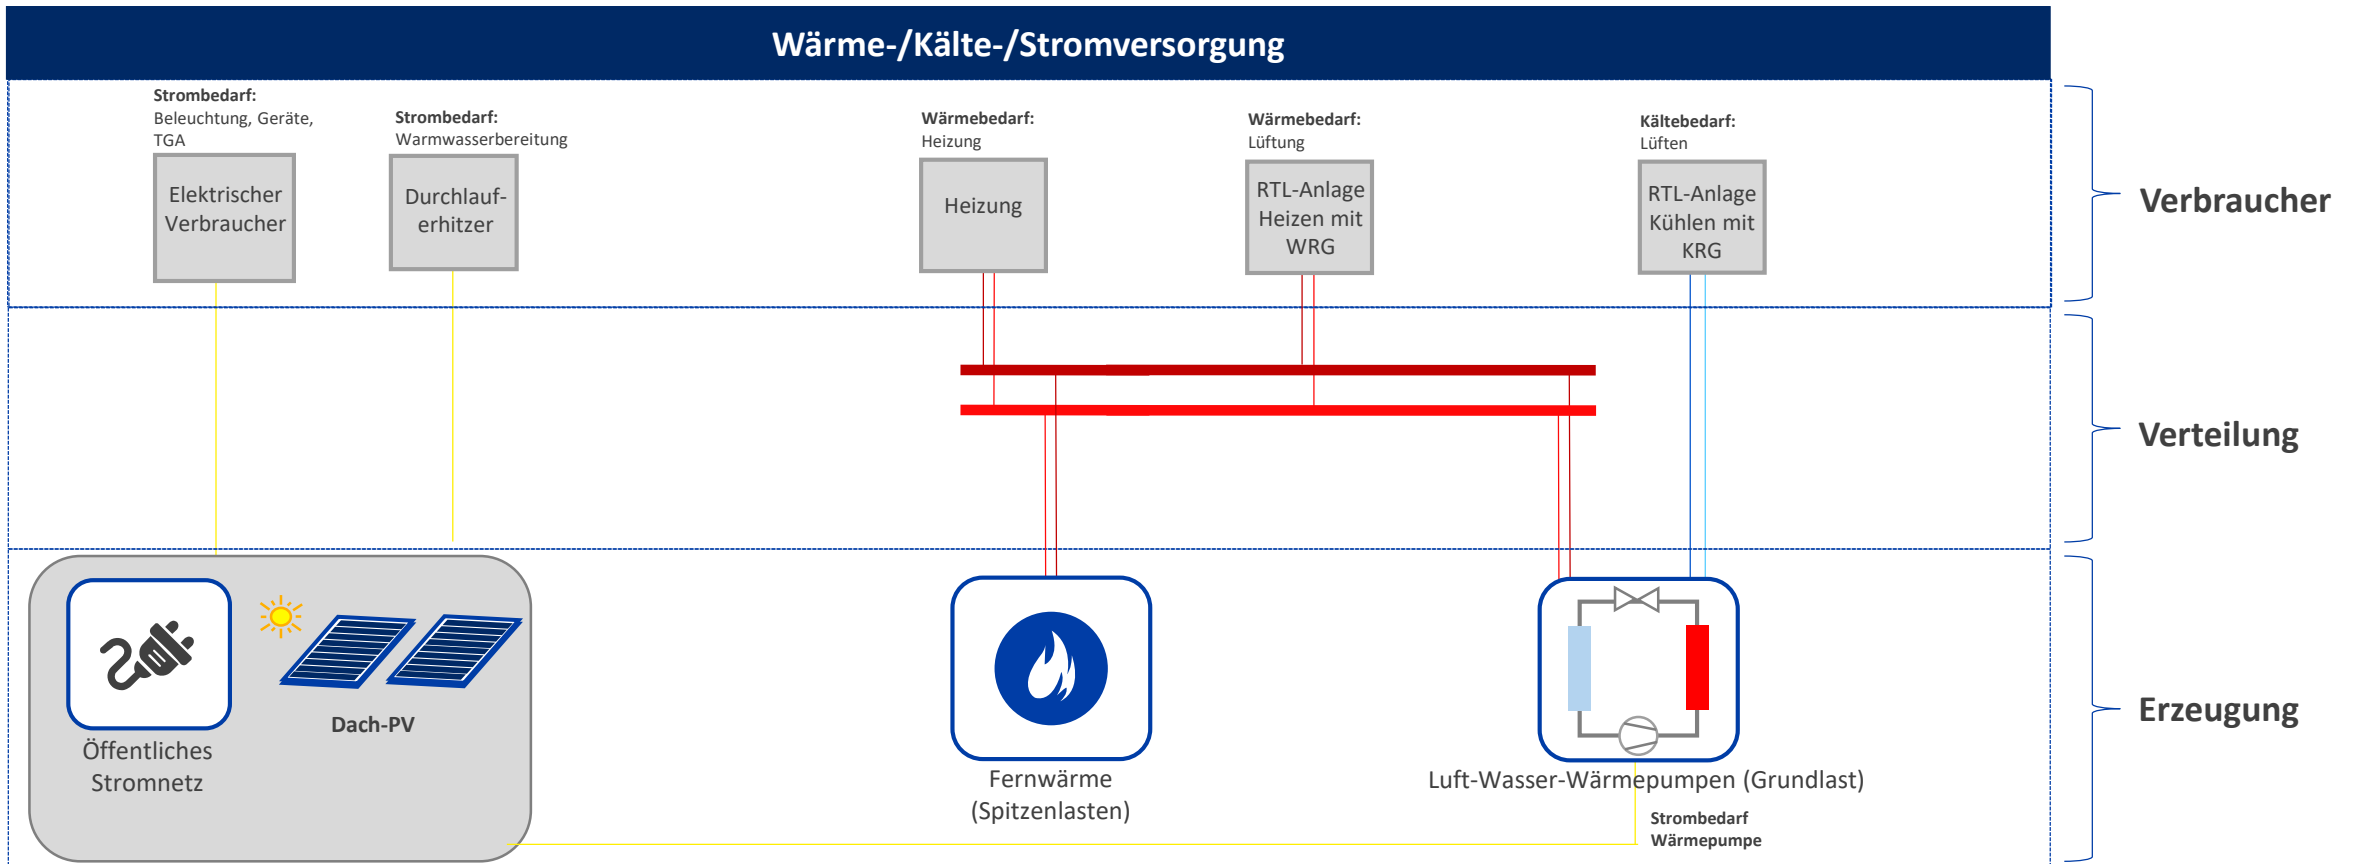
Wärme-/Kälte-/Stromversorgung

Strombedarf:
Beleuchtung, Geräte, TGA

Elektrischer Verbraucher

Strombedarf:
Warmwasserbereitung

Durchlauferhitzer

Wärmebedarf:
Heizung

Heizung

Wärmebedarf:
Lüftung

RTL-Anlage Heizen mit WRG

Kältebedarf:
Lüften

RTL-Anlage Kühlen mit KRG

Verbraucher

Verteilung

Erzeugung

Öffentliches Stromnetz

Dach-PV

Fernwärme (Spitzenlasten)

Luft-Wasser-Wärmepumpen (Grundlast)

Strombedarf Wärmepumpe